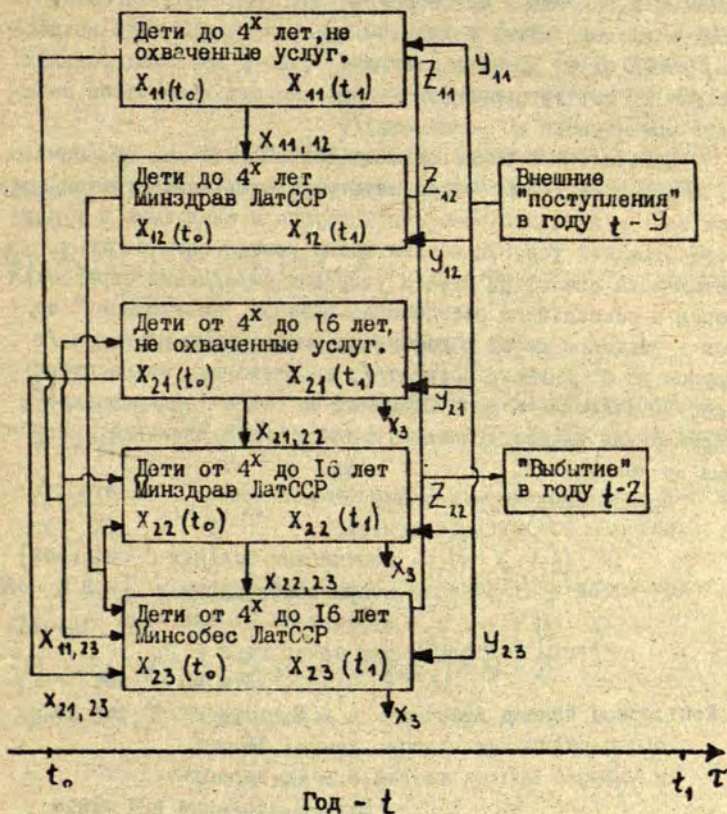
Дети до $4^x$ лет, не охваченные услуг.
$X_{11}(t_0)$ $X_{11}(t_1)$

$Z_{11}$ $Y_{11}$

$X_{11,12}$

Дети до $4^x$ лет Минздрав ЛатССР
$X_{12}(t_0)$ $X_{12}(t_1)$

$Z_{12}$

Внешние "поступления" в году $t - Y$

$Y_{12}$

Дети от $4^x$ до 16 лет, не охваченные услуг.
$X_{21}(t_0)$ $X_{21}(t_1)$

$Y_{21}$

$X_3$

$X_{21,22}$

Дети от $4^x$ до 16 лет Минздрав ЛатССР
$X_{22}(t_0)$ $X_{22}(t_1)$

$Z_{22}$

"Выбытие" в году $t - Z$

$X_3$

$X_{22,23}$

Дети от $4^x$ до 16 лет Минсобес ЛатССР
$X_{23}(t_0)$ $X_{23}(t_1)$

$X_{11,23}$

$Y_{23}$

$X_{21,23}$

$X_3$

$t_0$ $t_1$ $\tau$

Год - $t$